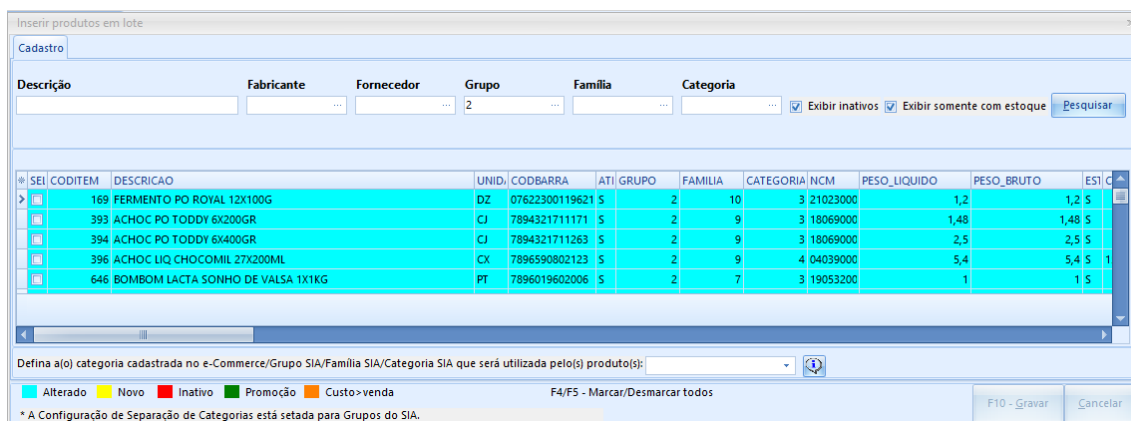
Inserir produtos em lote

Cadastro

Descrição

Fabricante ...

Fornecedor ...

Grupo 2 ...

Família ...

Categoria ...

Exibir inativos

Exibir somente com estoque

Pesquisar

| * | SEL | CODITEM | DESCRICAO | UNID | CODBARRA | ATI | GRUPO | FAMILIA | CATEGORIA | NCM | PESO_LIQUIDO | PESO_BRUTO | EST | C |
|---|---|---|---|---|---|---|---|---|---|---|---|---|---|---|
| > | | 169 | FERMENTO PO ROYAL 12X100G | DZ | 07622300119621 | S | 2 | 10 | 3 | 21023000 | 1,2 | 1,2 | S | |
| | | 393 | ACHOC PO TODDY 6X200GR | CJ | 7894321711171 | S | 2 | 9 | 3 | 18069000 | 1,48 | 1,48 | S | |
| | | 394 | ACHOC PO TODDY 6X400GR | CJ | 7894321711263 | S | 2 | 9 | 3 | 18069000 | 2,5 | 2,5 | S | |
| | | 396 | ACHOC LIQ CHOCOMIL 27X200ML | CX | 7896590802123 | S | 2 | 9 | 4 | 04039000 | 5,4 | 5,4 | S | 1 |
| | | 646 | BOMBOM LACTA SONHO DE VALSA 1X1KG | PT | 7896019602006 | S | 2 | 7 | 3 | 19053200 | 1 | 1 | S | |

Defina a(o) categoria cadastrada no e-Commerce/Grupo SIA/Família SIA/Categoria SIA que será utilizada pelo(s) produto(s):

Alterado Novo Inativo Promoção Custo>venda

F4/F5 - Marcar/Desmarcar todos

F10 - Gravar

Cancelar

* A Configuração de Separação de Categorias está setada para Grupos do SIA.